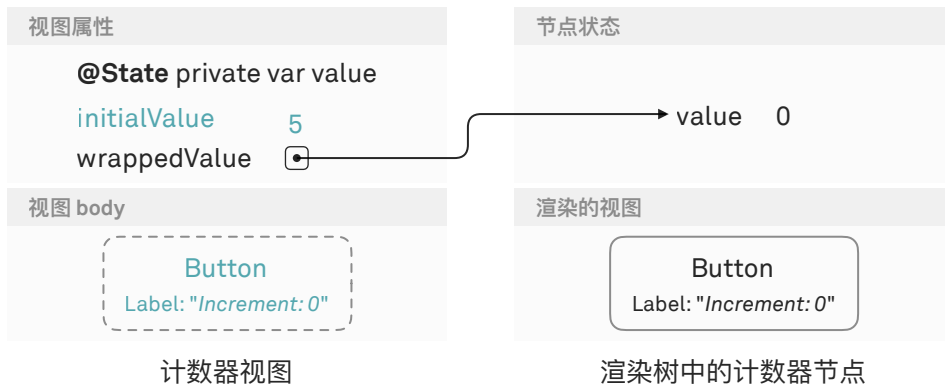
视图属性

**@State** private var value

initialValue 5

wrappedValue

视图 body

Button

Label: "*Increment: 0*"

计数器视图

节点状态

value 0

渲染的视图

Button

Label: "*Increment: 0*"

渲染树中的计数器节点